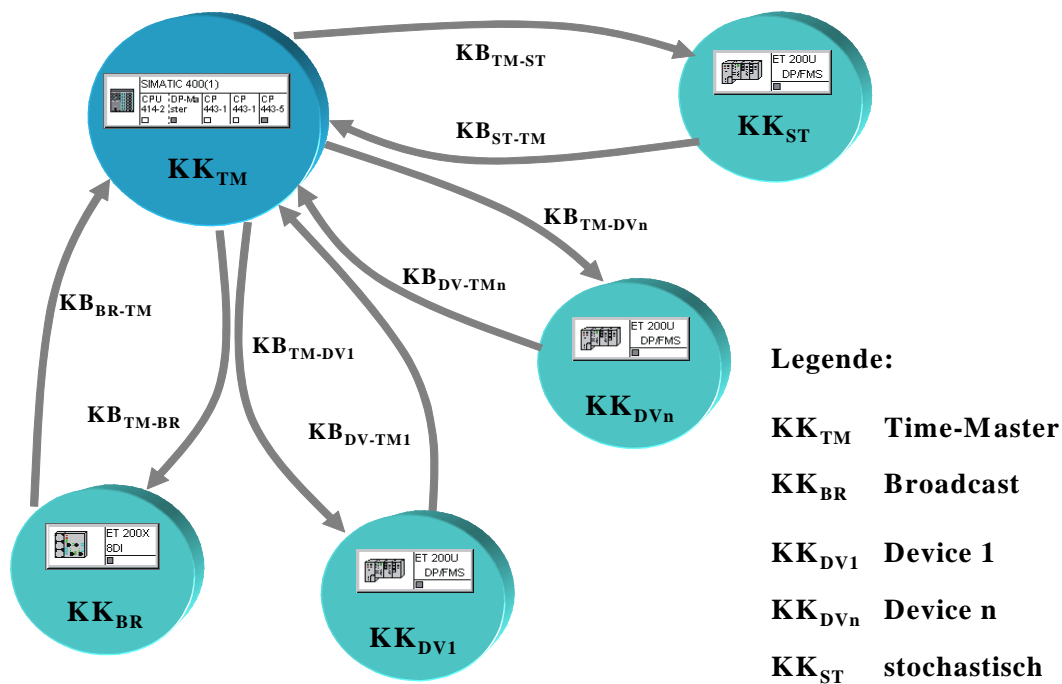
SIMATIC 400(1)

| CPU 414-2 | DP-Master | CP 443-1 | CP 443-1 | CP 443-5 |
|---|---|---|---|---|

$KK_{TM}$

$KB_{TM-ST}$

$KB_{ST-TM}$

ET 200U DP/FMS

$KK_{ST}$

$KB_{TM-DVn}$

$KB_{DV-TMn}$

ET 200U DP/FMS

$KK_{DVn}$

$KB_{BR-TM}$

$KB_{TM-DV1}$

$KB_{TM-BR}$

$KB_{DV-TM1}$

ET 200X 8DI

$KK_{BR}$

ET 200U DP/FMS

$KK_{DV1}$

Legende:

$KK_{TM}$ Time-Master

$KK_{BR}$ Broadcast

$KK_{DV1}$ Device 1

$KK_{DVn}$ Device n

$KK_{ST}$ stochastisch